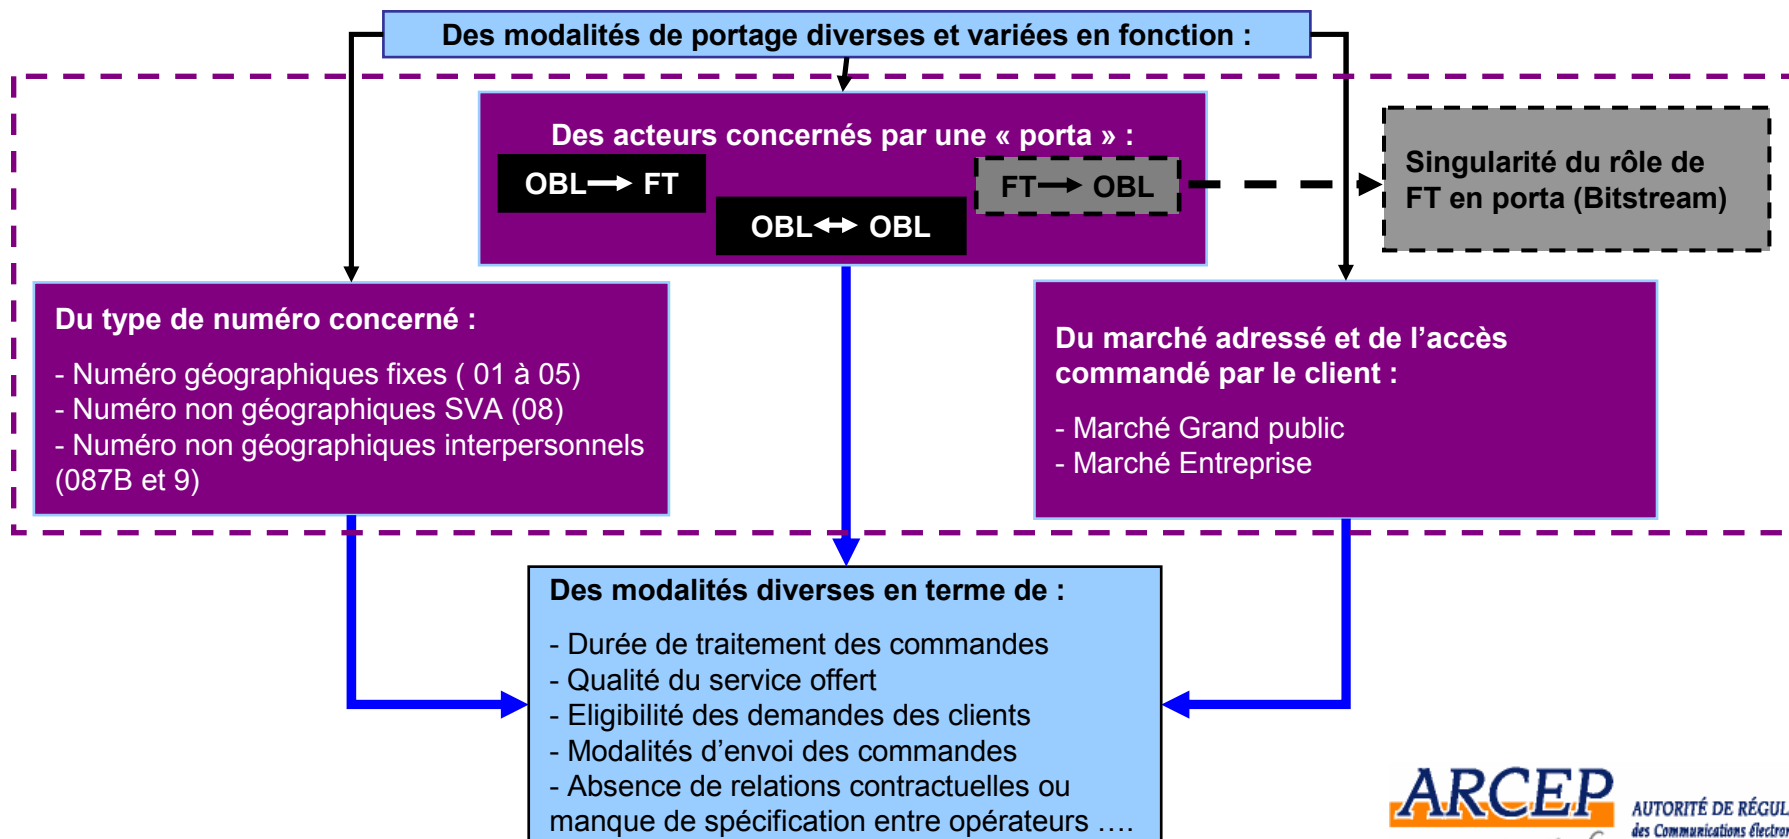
Des modalités de portage diverses et variées en fonction :

Des acteurs concernés par une « porta » :

OBL ⟶ FT

FT ⟶ OBL

OBL ⟷ OBL

Singularité du rôle de FT en porta (Bitstream)

Du type de numéro concerné :

- Numéro géographiques fixes ( 01 à 05)
- Numéro non géographiques SVA (08)
- Numéro non géographiques interpersonnels (087B et 9)

Du marché adressé et de l'accès commandé par le client :

- Marché Grand public
- Marché Entreprise

Des modalités diverses en terme de :

- Durée de traitement des commandes
- Qualité du service offert
- Eligibilité des demandes des clients
- Modalités d'envoi des commandes
- Absence de relations contractuelles ou manque de spécification entre opérateurs ….

ARCEP AUTORITÉ DE RÉGUL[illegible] des Communications électro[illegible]